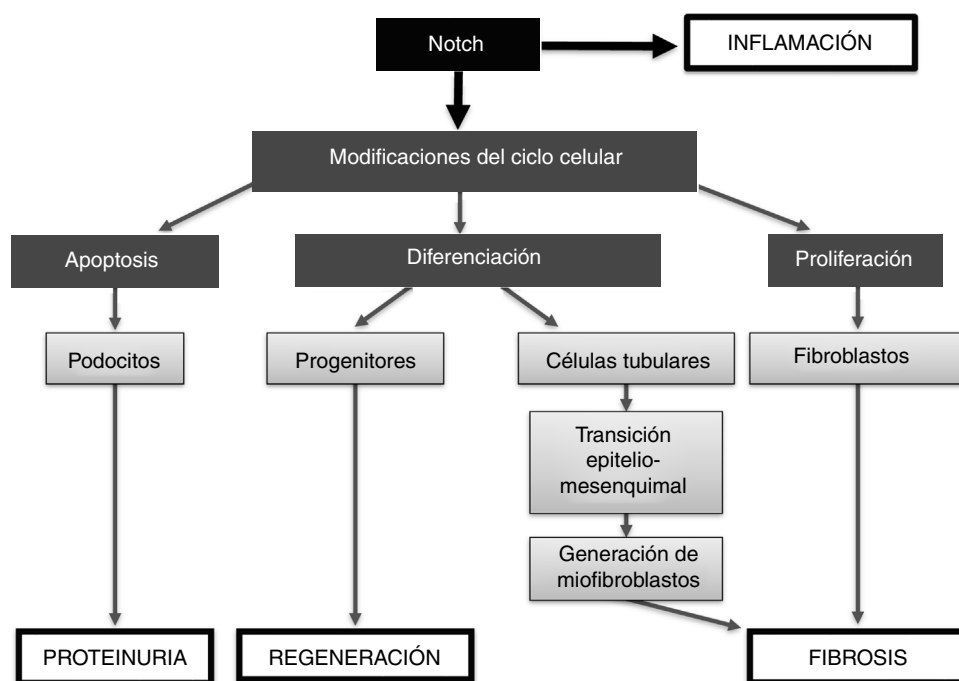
Notch

INFLAMACIÓN

Modificaciones del ciclo celular

Apoptosis

Diferenciación

Proliferación

Podocitos

Progenitores

Células tubulares

Fibroblastos

Transición epitelio-mesenquimal

Generación de miofibroblastos

PROTEINURIA

REGENERACIÓN

FIBROSIS